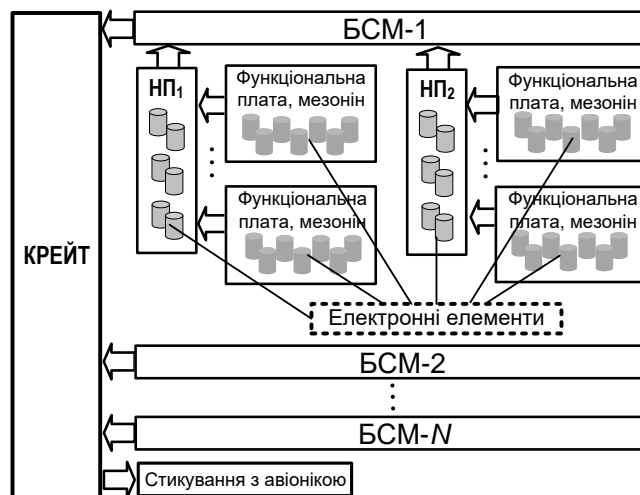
БСМ-1

КРЕЙТ

НП$_1$

Функціональна плата, мезонін

Функціональна плата, мезонін

НП$_2$

Функціональна плата, мезонін

Функціональна плата, мезонін

Електронні елементи

БСМ-2

БСМ-*N*

Стикування з авіонікою